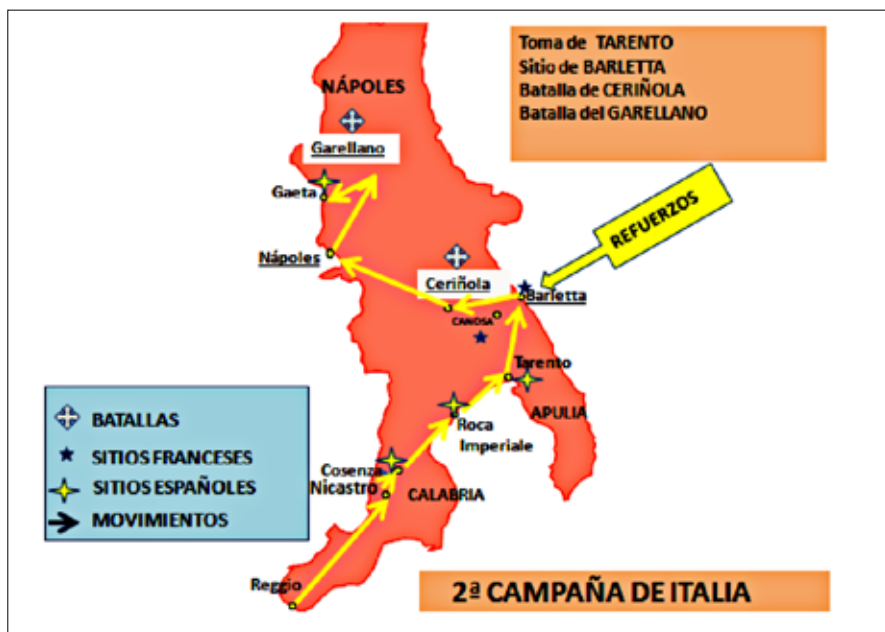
Toma de TARENTO
Sitio de BARLETTA
Batalla de CERIÑOLA
Batalla del GARELLANO

NÁPOLES

Garellano

Gaeta

REFUERZOS

Nápoles

Ceriñola

Barletta

CANOSA

Tarento

APULIA

Roca Imperiale

Cosenza

Nicastro

CALABRIA

Reggio

BATALLAS
SITIOS FRANCESES
SITIOS ESPAÑOLES
MOVIMIENTOS

2ª CAMPAÑA DE ITALIA